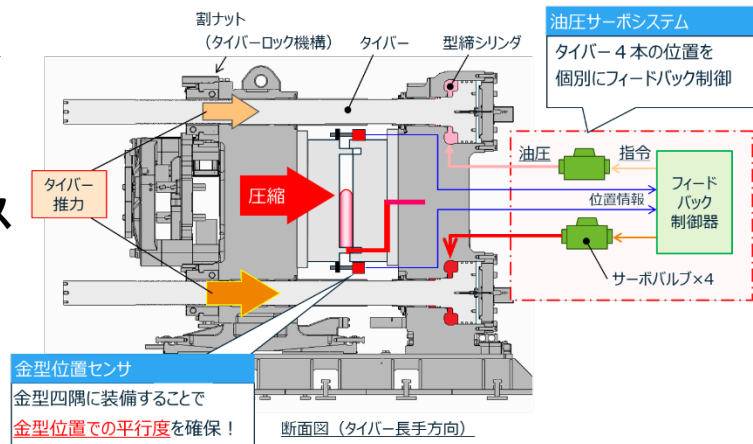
割ナット
（タイバーロック機構）
タイバー
型締シリンダ

油圧サーボシステム
タイバー４本の位置を
個別にフィードバック制御

タイバー
推力

圧縮

油圧
指令
位置情報
フィード
バック
制御器
サーボバルブ×4

金型位置センサ
金型四隅に装備することで
金型位置での平行度を確保！

断面図（タイバー長手方向）